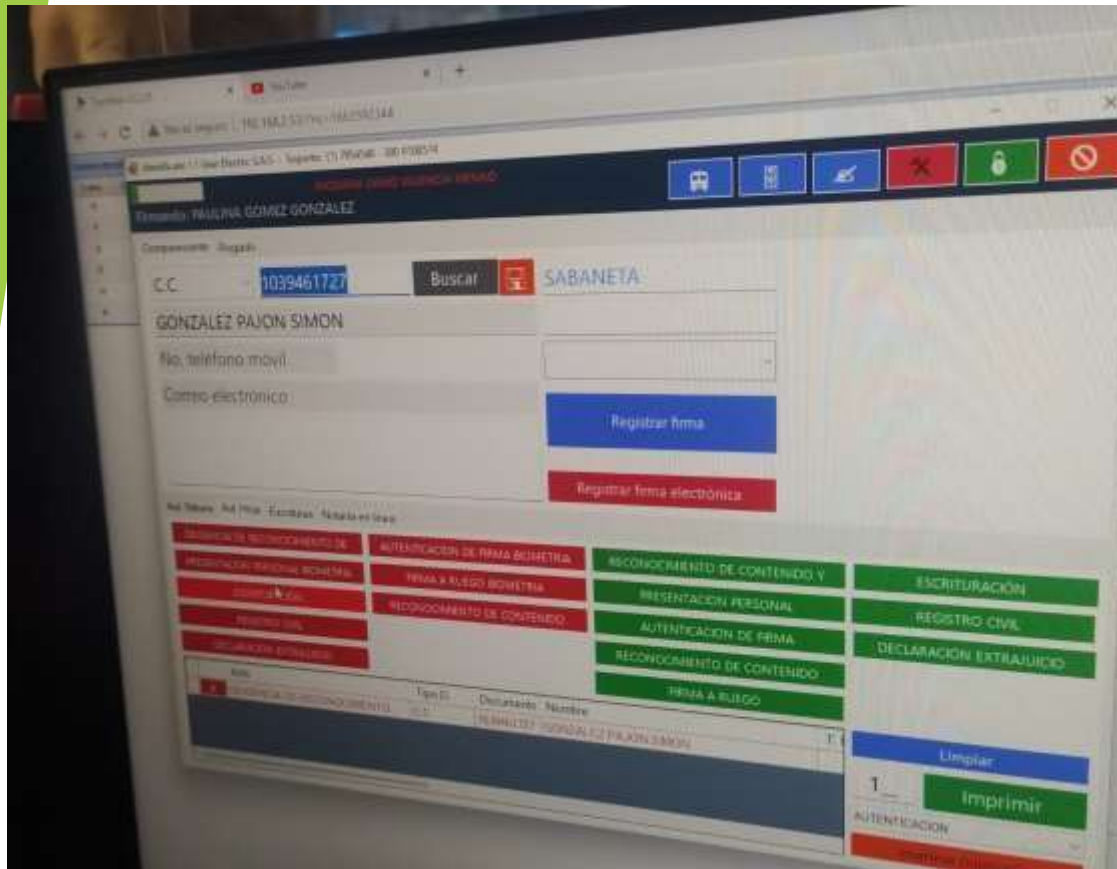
YouTube

No es seguro | 190.184.2.53/?rq=1663592344

Identificar | Uno Electric SAS · Soporte: (1) 7954046 · 300 4108574

Firmando: PAULINA GOMEZ GONZALEZ

Comparecencia Otorgado

C.C. 1039461727 Buscar SABANETA

GONZALEZ PAJON SIMON

No. teléfono movil

Correo electrónico

Registrar firma

Registrar firma electrónica

Ad. Tribunal Ad. Hoja Escrituras Notaria en línea

DILIGENCIA DE RECONOCIMIENTO DE

PRESENTACION PERSONAL BIOMETRIA

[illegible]

REGISTRO CIVIL

DECLARACION EXTRAJUICIO

AUTENTICACION DE FIRMA BIOMETRIA

FIRMA A RUEGO BIOMETRIA

RECONOCIMIENTO DE CONTENIDO

RECONOCIMIENTO DE CONTENIDO Y

PRESENTACION PERSONAL

AUTENTICACION DE FIRMA

RECONOCIMIENTO DE CONTENIDO

FIRMA A RUEGO

ESCRITURACIÓN

REGISTRO CIVIL

DECLARACIÓN EXTRAJUICIO

Acto

DILIGENCIA DE RECONOCIMIENTO

Tipo D. Documento Nombre

1039461727 GONZALEZ PAJON SIMON

Limpiar

1

Imprimir

AUTENTICACION

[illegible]